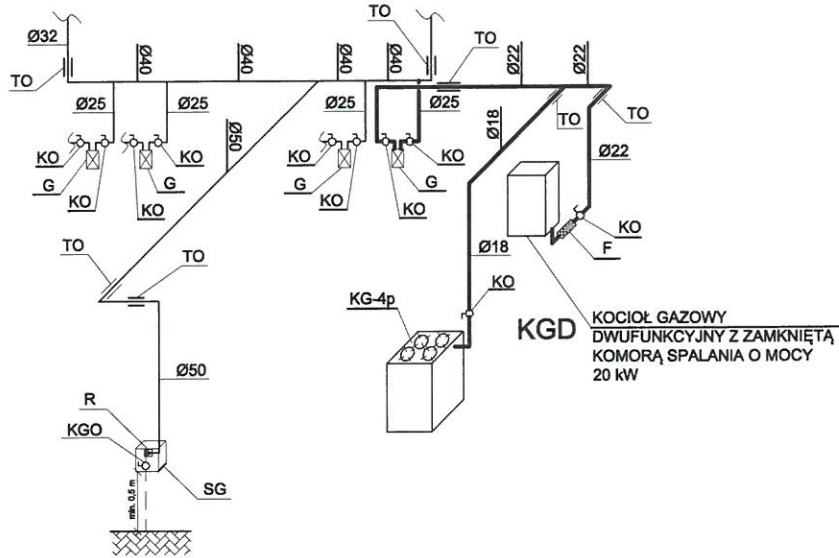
Ø32
TO
Ø40
Ø40
Ø40
Ø40
TO
TO
Ø22
Ø22
Ø25
Ø25
Ø50
Ø25
Ø25
Ø18
TO
TO
Ø22
KO
KO
KO
KO
G
G
KO
KO
KO
KO
G
G
KO
KO
KO
F
Ø18
TO
TO
KG-4p
KO
KGD
KOCIOŁ GAZOWY
DWUFUNKCYJNY Z ZAMKNIĘTĄ KOMORĄ SPALANIA O MOCY 20 kW
Ø50
R
KGO
SG
min. 0,5 m